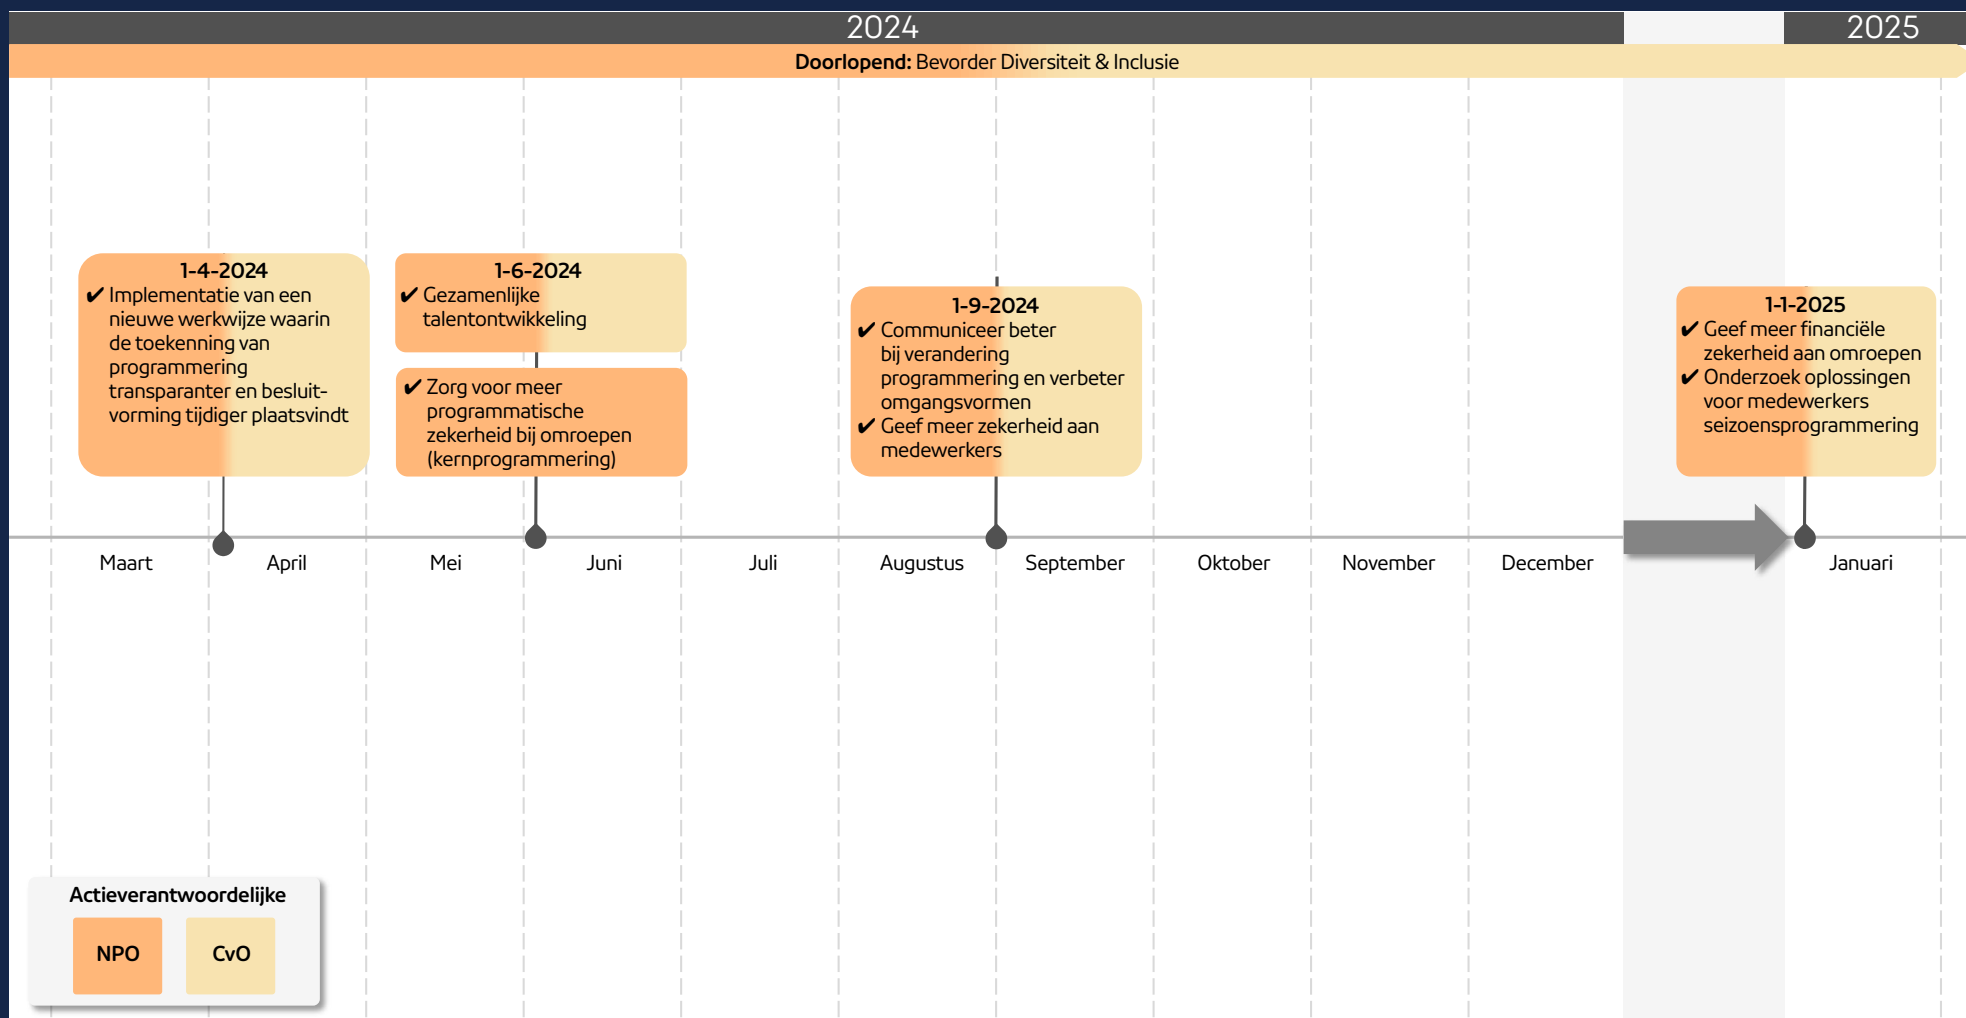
2024

2025

**Doorlopend:** Bevorder Diversiteit & Inclusie

**1-4-2024**
✔ Implementatie van een nieuwe werkwijze waarin de toekenning van programmering transparanter en besluitvorming tijdiger plaatsvindt

**1-6-2024**
✔ Gezamenlijke talentontwikkeling

✔ Zorg voor meer programmatische zekerheid bij omroepen (kernprogrammering)

**1-9-2024**
✔ Communiceer beter bij verandering programmering en verbeter omgangsvormen
✔ Geef meer zekerheid aan medewerkers

**1-1-2025**
✔ Geef meer financiële zekerheid aan omroepen
✔ Onderzoek oplossingen voor medewerkers seizoensprogrammering

Maart April Mei Juni Juli Augustus September Oktober November December Januari

**Actieverantwoordelijke**
**NPO** **CvO**